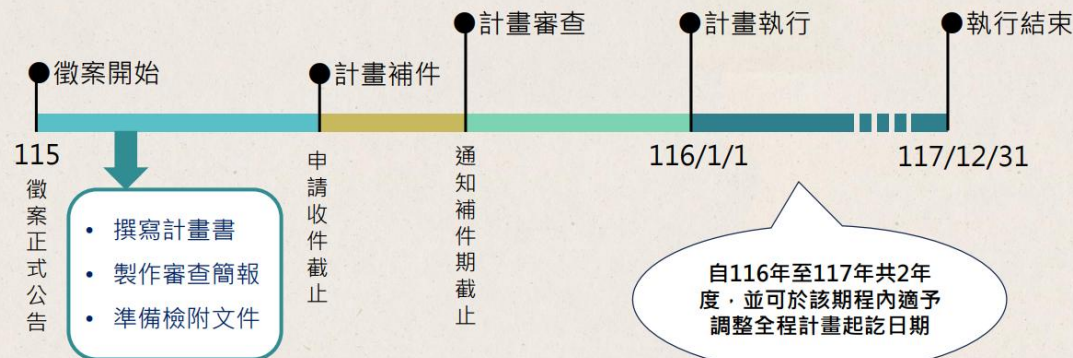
計畫審查

計畫執行

執行結束

徵案開始

計畫補件

115
徵案正式公告

申請收件截止

通知補件期截止

116/1/1

117/12/31

• 撰寫計畫書
• 製作審查簡報
• 準備檢附文件

自116年至117年共2年度，並可於該期程內適予調整全程計畫起訖日期